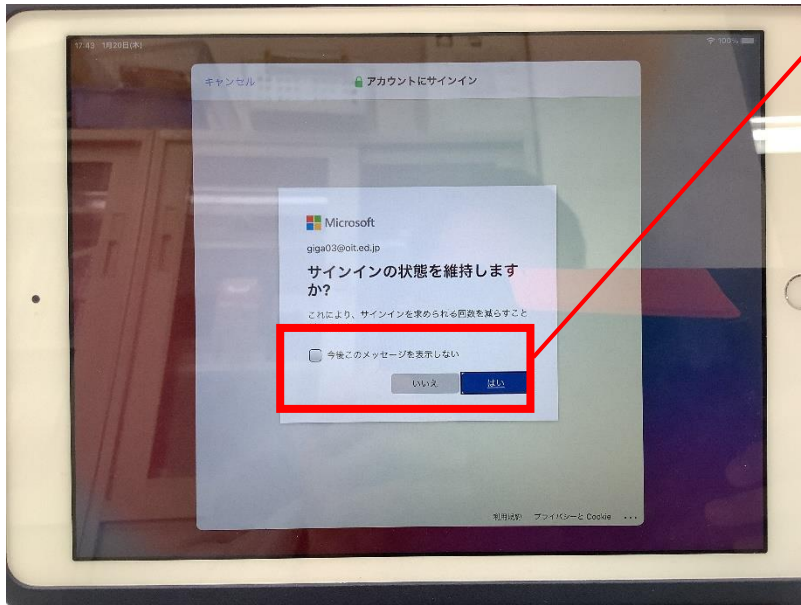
17:43 1月20日(木)

100%

キャンセル

アカウントにサインイン

Microsoft

giga03@oit.ed.jp

サインインの状態を維持しますか?

これにより、サインインを求められる回数を減らすこと

今後このメッセージを表示しない

いいえ

はい

利用規約 プライバシーと Cookie ...